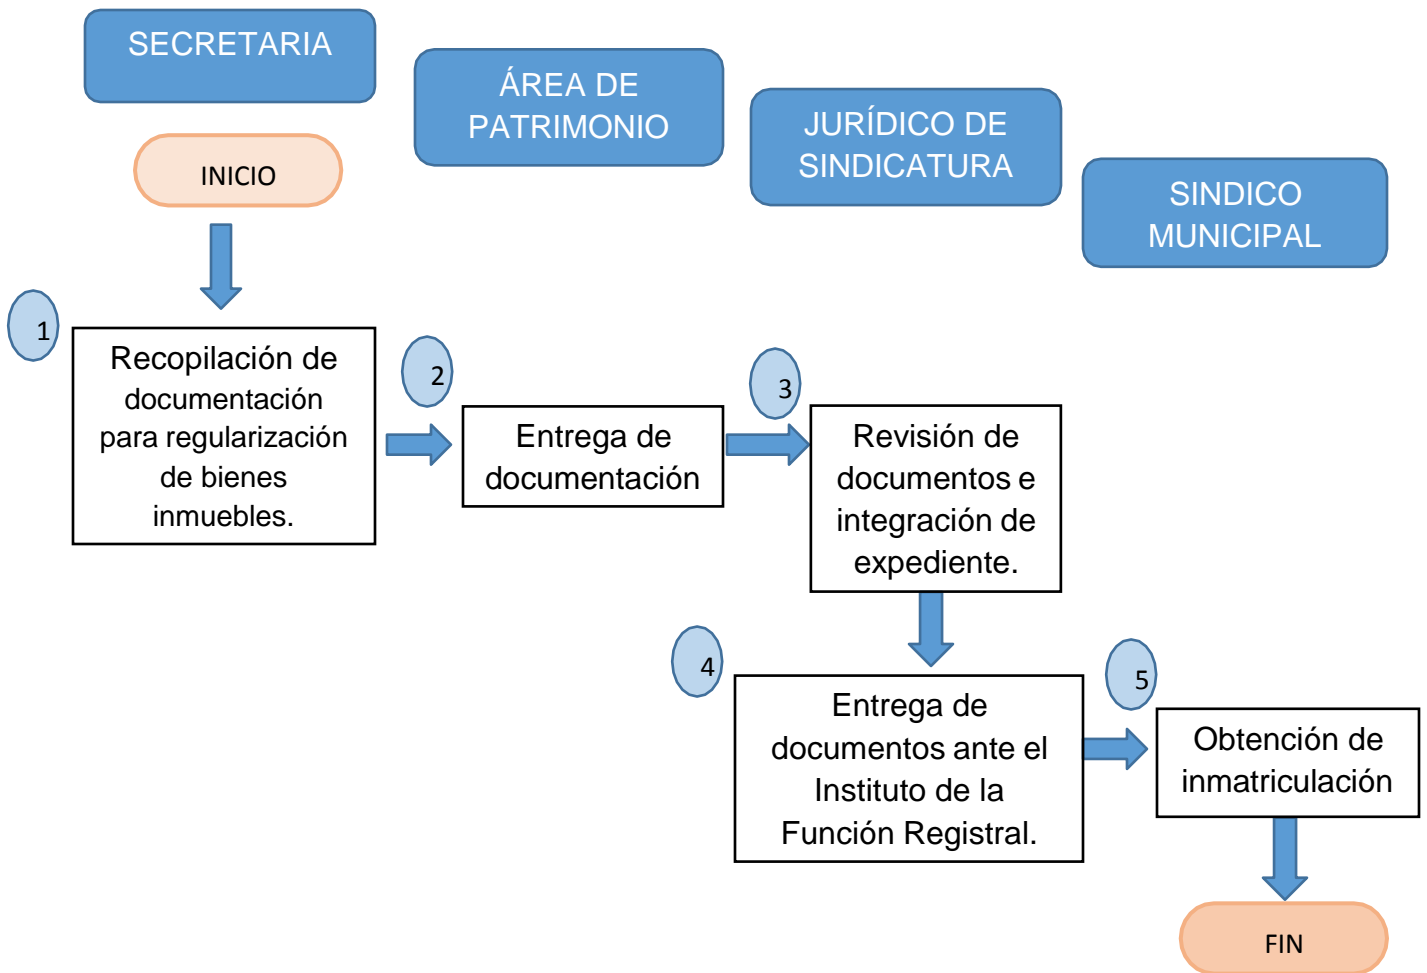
SECRETARIA

ÁREA DE PATRIMONIO

JURÍDICO DE SINDICATURA

SINDICO MUNICIPAL

INICIO

1

Recopilación de documentación para regularización de bienes inmuebles.

2

Entrega de documentación

3

Revisión de documentos e integración de expediente.

4

Entrega de documentos ante el Instituto de la Función Registral.

5

Obtención de inmatriculación

FIN